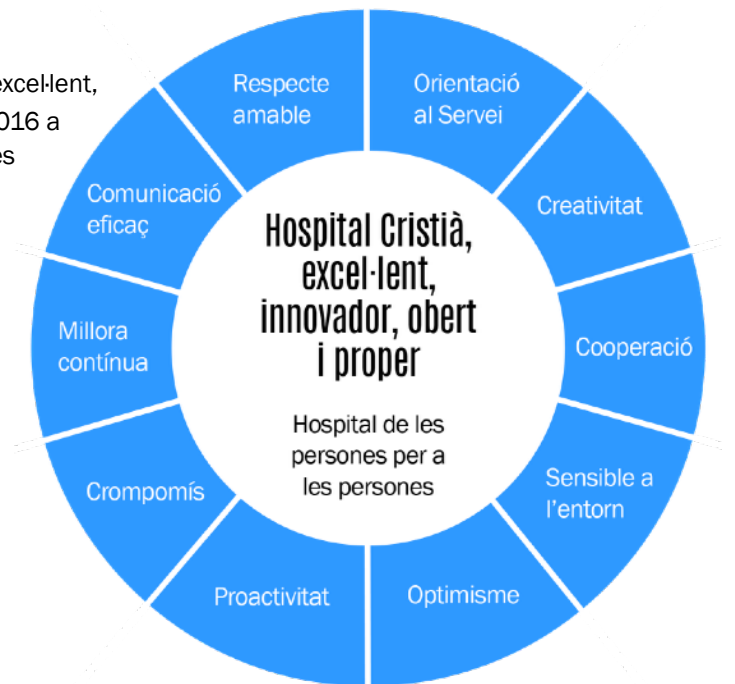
excel·lent,
016 a
es

Hospital Cristià, excel·lent, innovador, obert i proper

Hospital de les persones per a les persones

Respecte amable

Orientació al Servei

Creativitat

Cooperació

Sensible a l'entorn

Optimisme

Proactivitat

Crompomís

Millora contínua

Comunicació eficaç